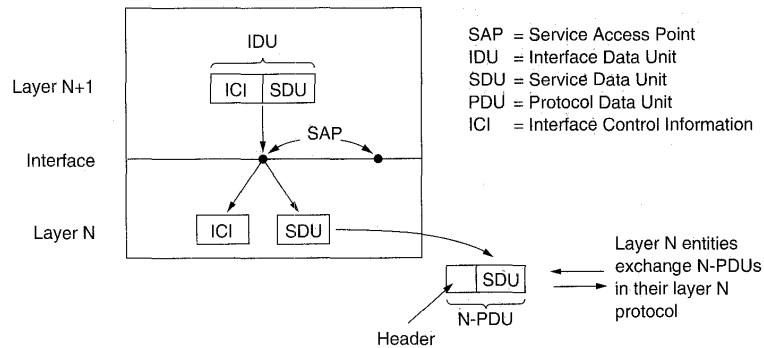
IDU

Layer N+1

ICI | SDU

SAP

Interface

Layer N

ICI

SDU

SDU

N-PDU

Header

SAP = Service Access Point
IDU = Interface Data Unit
SDU = Service Data Unit
PDU = Protocol Data Unit
ICI = Interface Control Information

Layer N entities exchange N-PDUs in their layer N protocol